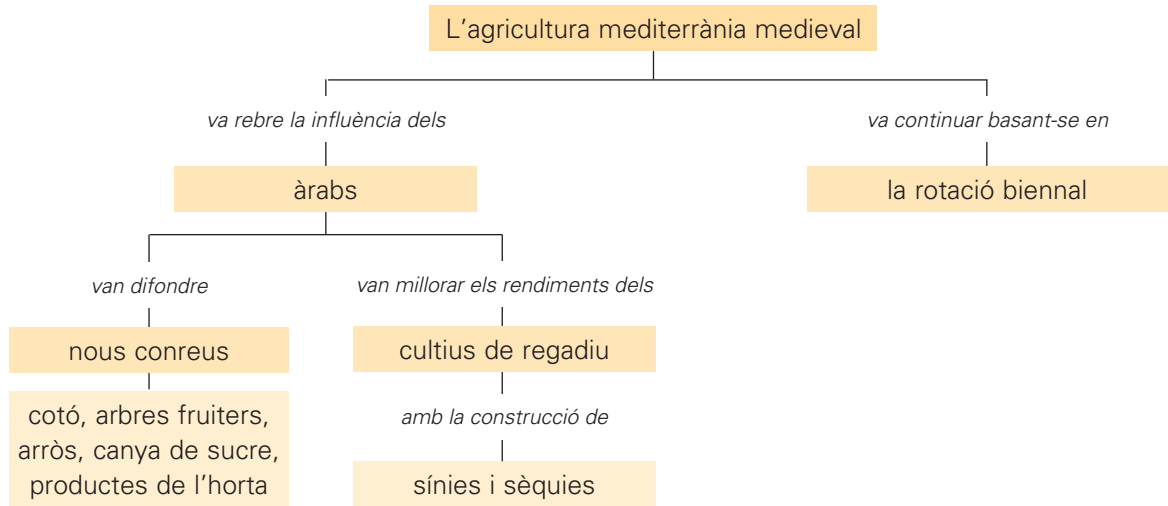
L’agricultura mediterrània medieval

va rebre la influència dels

àrabs

van difondre

nous conreus

cotó, arbres fruiters, arròs, canya de sucre, productes de l’horta

van millorar els rendiments dels

cultius de regadiu

amb la construcció de

sínies i sèquies

va continuar basant-se en

la rotació biennal